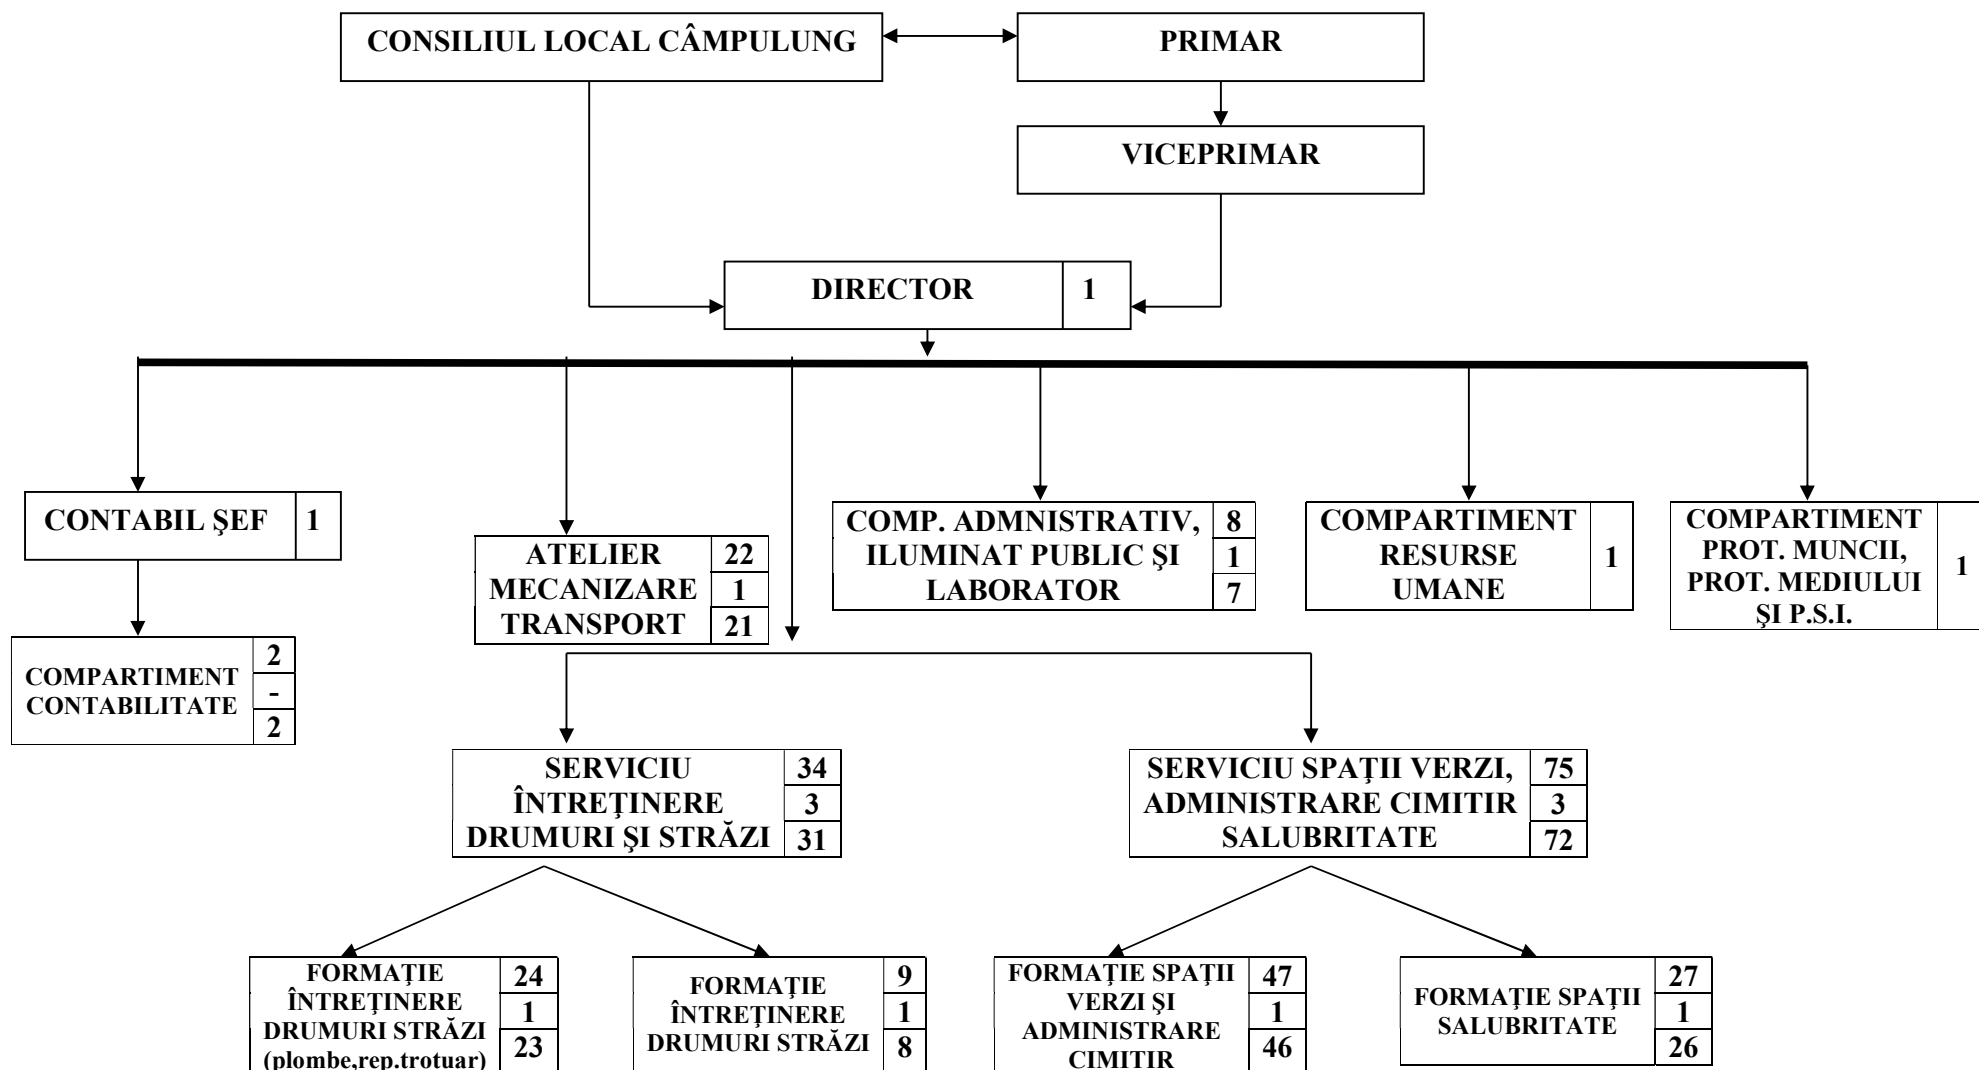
CONSILIUL LOCAL CÂMPULUNG

PRIMAR

VICEPRIMAR

DIRECTOR 1

CONTABIL ŞEF 1

COMPARTIMENT CONTABILITATE 2 - 2

ATELIER MECANIZARE TRANSPORT 22 1 21

COMP. ADMNISTRATIV, ILUMINAT PUBLIC ŞI LABORATOR 8 1 7

COMPARTIMENT RESURSE UMANE 1

COMPARTIMENT PROT. MUNCII, PROT. MEDIULUI ŞI P.S.I. 1

SERVICIU ÎNTREŢINERE DRUMURI ŞI STRĂZI 34 3 31

SERVICIU SPAŢII VERZI, ADMINISTRARE CIMITIR SALUBRITATE 75 3 72

FORMAŢIE ÎNTREŢINERE DRUMURI STRĂZI (plombe,rep.trotuar) 24 1 23

FORMAŢIE ÎNTREŢINERE DRUMURI STRĂZI 9 1 8

FORMAŢIE SPAŢII VERZI ŞI ADMINISTRARE CIMITIR 47 1 46

FORMAŢIE SPAŢII SALUBRITATE 27 1 26